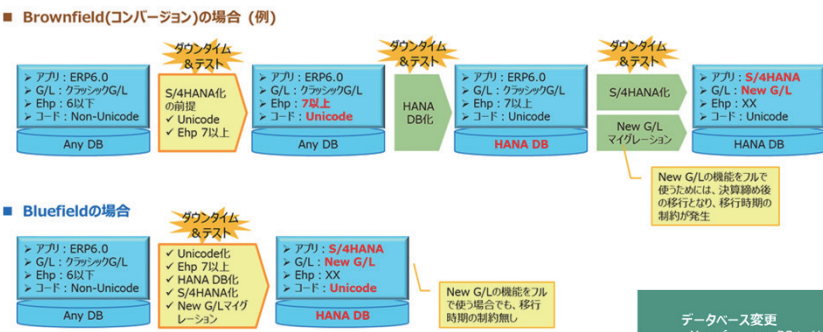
■ Brownfield(コンバージョン)の場合（例）

ダウンタイム＆テスト

ダウンタイム＆テスト

ダウンタイム＆テスト

➢ アプリ：ERP6.0
➢ G/L：クラシックG/L
➢ Ehp：6以下
➢ コード：Non-Unicode

Any DB

S/4HANA化の前提
✓ Unicode
✓ Ehp 7以上

➢ アプリ：ERP6.0
➢ G/L：クラシックG/L
➢ Ehp：7以上
➢ コード：Unicode

Any DB

HANA DB化

➢ アプリ：ERP6.0
➢ G/L：クラシックG/L
➢ Ehp：7以上
➢ コード：Unicode

HANA DB

S/4HANA化

New G/L マイグレーション

➢ アプリ：S/4HANA
➢ G/L：New G/L
➢ Ehp：XX
➢ コード：Unicode

HANA DB

New G/Lの機能をフルで使うためには、決算締め後の移行となり、移行時期の制約が発生

■ Bluefieldの場合

ダウンタイム＆テスト

➢ アプリ：ERP6.0
➢ G/L：クラシックG/L
➢ Ehp：6以下
➢ コード：Non-Unicode

Any DB

✓ Unicode化
✓ Ehp 7以上
✓ HANA DB化
✓ S/4HANA化
✓ New G/Lマイグレーション

➢ アプリ：S/4HANA
➢ G/L：New G/L
➢ Ehp：XX
➢ コード：Unicode

HANA DB

New G/Lの機能をフルで使う場合でも、移行時期の制約無し

データベース変更